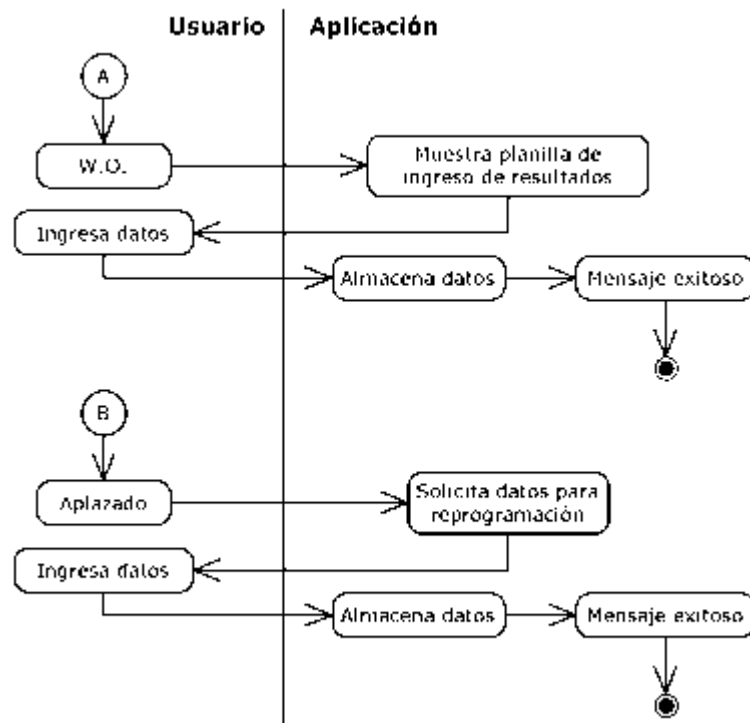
Usuario

Aplicación

A

W.O.

Muestra planilla de ingreso de resultados

Ingresa datos

Almacena datos

Mensaje exitoso

B

Aplazado

Solicita datos para reprogramación

Ingresa datos

Almacena datos

Mensaje exitoso